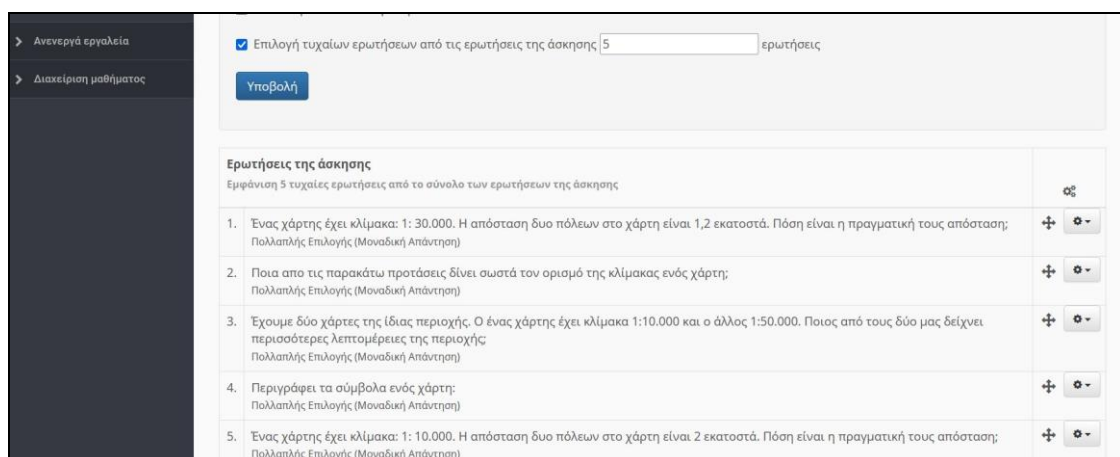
> Ανενεργά εργαλεία

> Διαχείριση μαθήματος

Επιλογή τυχαίων ερωτήσεων από τις ερωτήσεις της άσκησης 5 ερωτήσεις

Υποβολή

Ερωτήσεις της άσκησης
Εμφάνιση 5 τυχαίες ερωτήσεις από το σύνολο των ερωτήσεων της άσκησης

1. Ένας χάρτης έχει κλίμακα: 1: 30.000. Η απόσταση δυο πόλεων στο χάρτη είναι 1,2 εκατοστά. Πόση είναι η πραγματική τους απόσταση;
Πολλαπλής Επιλογής (Μοναδική Απάντηση)

2. Ποια απο τις παρακάτω προτάσεις δίνει σωστά τον ορισμό της κλίμακας ενός χάρτη;
Πολλαπλής Επιλογής (Μοναδική Απάντηση)

3. Έχουμε δύο χάρτες της ίδιας περιοχής. Ο ένας χάρτης έχει κλίμακα 1:10.000 και ο άλλος 1:50.000. Ποιος από τους δύο μας δείχνει περισσότερες λεπτομέρειες της περιοχής;
Πολλαπλής Επιλογής (Μοναδική Απάντηση)

4. Περιγράφει τα σύμβολα ενός χάρτη:
Πολλαπλής Επιλογής (Μοναδική Απάντηση)

5. Ένας χάρτης έχει κλίμακα: 1: 10.000. Η απόσταση δυο πόλεων στο χάρτη είναι 2 εκατοστά. Πόση είναι η πραγματική τους απόσταση;
Πολλαπλής Επιλογής (Μοναδική Απάντηση)